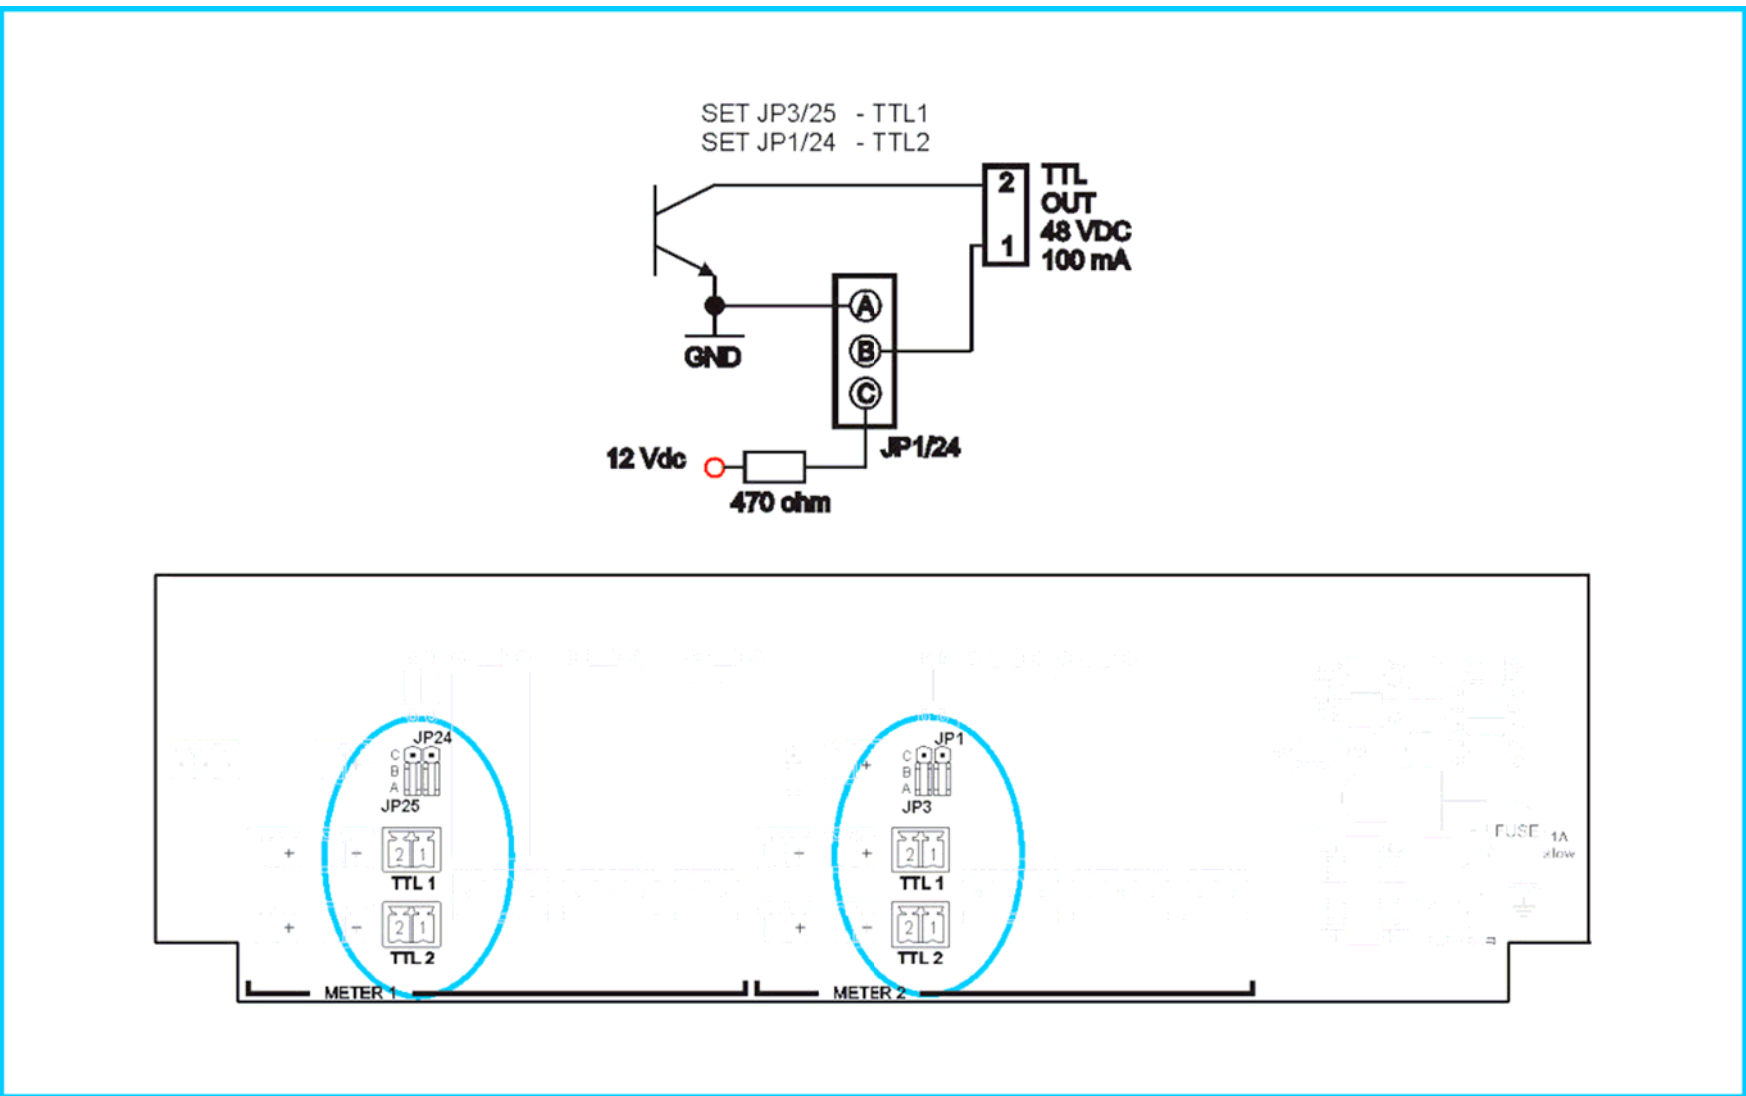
SET JP3/25 - TTL1
SET JP1/24 - TTL2

2
1
TTL
OUT
48 VDC
100 mA

GND
A
B
C
JP1/24
12 Vdc
470 ohm

JP24
C
B
A
JP25
+
−
2 1
TTL 1
+
−
2 1
TTL 2
METER 1

JP1
C
B
A
JP3
−
+
2 1
TTL 1
+
−
2 1
TTL 2
METER 2

FUSE 1A slow